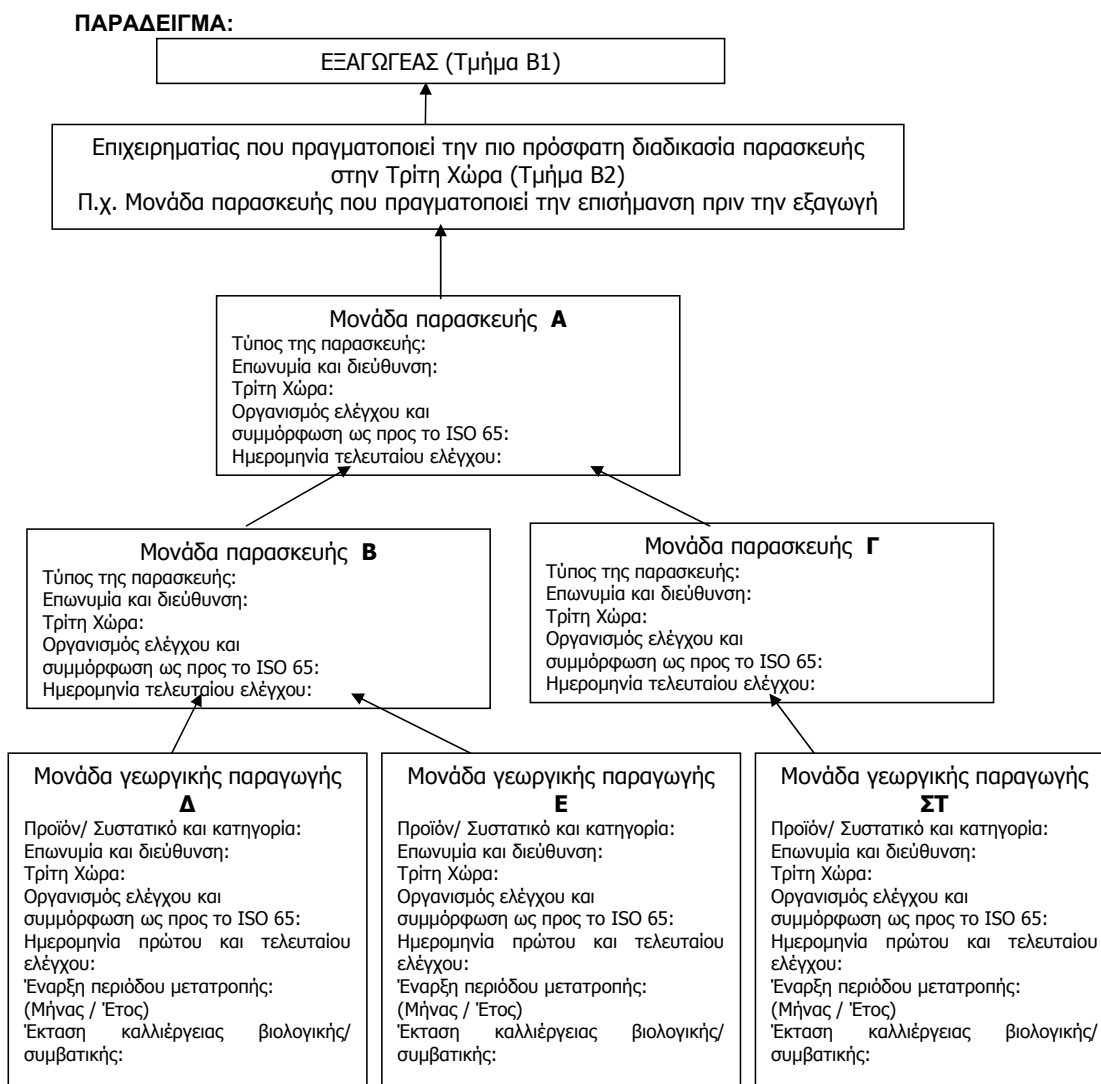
ΠΑΡΑΔΕΙΓΜΑ:

ΕΞΑΓΩΓΕΑΣ (Τμήμα Β1)

Επιχειρηματίας που πραγματοποιεί την πιο πρόσφατη διαδικασία παρασκευής στην Τρίτη Χώρα (Τμήμα Β2)
Π.χ. Μονάδα παρασκευής που πραγματοποιεί την επισήμανση πριν την εξαγωγή

Μονάδα παρασκευής **Α**
Τύπος της παρασκευής:
Επωνυμία και διεύθυνση:
Τρίτη Χώρα:
Οργανισμός ελέγχου και συμμόρφωση ως προς το ISO 65:
Ημερομηνία τελευταίου ελέγχου:

Μονάδα παρασκευής **Β**
Τύπος της παρασκευής:
Επωνυμία και διεύθυνση:
Τρίτη Χώρα:
Οργανισμός ελέγχου και συμμόρφωση ως προς το ISO 65:
Ημερομηνία τελευταίου ελέγχου:

Μονάδα παρασκευής **Γ**
Τύπος της παρασκευής:
Επωνυμία και διεύθυνση:
Τρίτη Χώρα:
Οργανισμός ελέγχου και συμμόρφωση ως προς το ISO 65:
Ημερομηνία τελευταίου ελέγχου:

Μονάδα γεωργικής παραγωγής **Δ**
Προϊόν/ Συστατικό και κατηγορία:
Επωνυμία και διεύθυνση:
Τρίτη Χώρα:
Οργανισμός ελέγχου και συμμόρφωση ως προς το ISO 65:
Ημερομηνία πρώτου και τελευταίου ελέγχου:
Έναρξη περιόδου μετατροπής:
(Μήνας / Έτος)
Έκταση καλλιέργειας βιολογικής/ συμβατικής:

Μονάδα γεωργικής παραγωγής **Ε**
Προϊόν/ Συστατικό και κατηγορία:
Επωνυμία και διεύθυνση:
Τρίτη Χώρα:
Οργανισμός ελέγχου και συμμόρφωση ως προς το ISO 65:
Ημερομηνία πρώτου και τελευταίου ελέγχου:
Έναρξη περιόδου μετατροπής:
(Μήνας / Έτος)
Έκταση καλλιέργειας βιολογικής/ συμβατικής:

Μονάδα γεωργικής παραγωγής **ΣΤ**
Προϊόν/ Συστατικό και κατηγορία:
Επωνυμία και διεύθυνση:
Τρίτη Χώρα:
Οργανισμός ελέγχου και συμμόρφωση ως προς το ISO 65:
Ημερομηνία πρώτου και τελευταίου ελέγχου:
Έναρξη περιόδου μετατροπής:
(Μήνας / Έτος)
Έκταση καλλιέργειας βιολογικής/ συμβατικής: